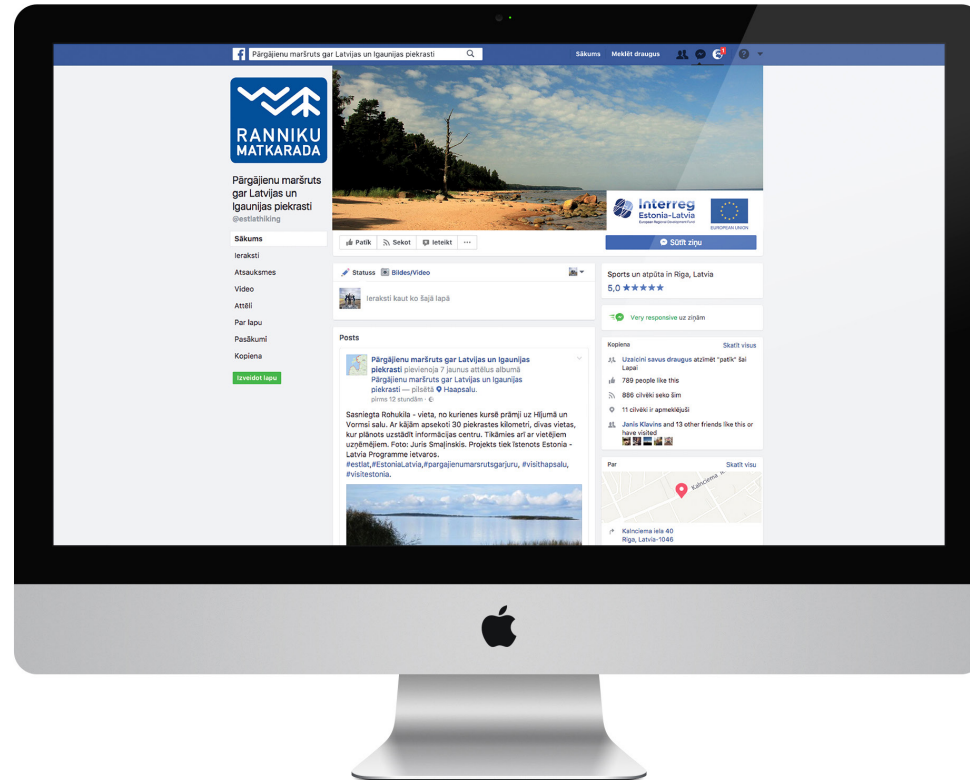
Pārgājienu maršruts gar Latvijas un Igaunijas piekrasti

Sākums Meklēt draugus

RANNIKU MATKARADA

Pārgājienu maršruts gar Latvijas un Igaunijas piekrasti
@estlathiking

Sākums
Ieraksti
Atsauksmes
Video
Attēli
Par lapu
Pasākumi
Kopiena
Izveidot lapu

Interreg
Estonia-Latvia
European Regional Development Fund
EUROPEAN UNION

Patīk Sekot Ieteikt ···

Sūtīt ziņu

Statuss Bildes/Video

Ieraksti kaut ko šajā lapā

Posts

Pārgājienu maršruts gar Latvijas un Igaunijas piekrasti pievienoja 7 jaunus attēlus albumā Pārgājienu maršruts gar Latvijas un Igaunijas piekrasti — pilsētā Haapsalu.
pirms 12 stundām ·

Sasniegta Rohukila - vieta, no kurienes kursē prāmji uz Hījumā un Vormsi salu. Ar kājām apsekoti 30 piekrastes kilometri, divas vietas, kur plānots uzstādīt informācijas centru. Tikāmies arī ar vietējiem uzņēmējiem. Foto: Juris Smaļinskis. Projekts tiek īstenots Estonia - Latvia Programme ietvaros.
#estlat,#EstoniaLatvia,#pargajienumarsrutsgarjuru, #visithapsalu, #visitestonia.

Sports un atpūta in Riga, Latvia
5,0 ★★★★★

Very responsive uz ziņām

Kopiena Skatīt visus
Uzaicini savus draugus atzīmēt "patīk" šai Lapai
789 people like this
886 cilvēki seko šim
11 cilvēki ir apmeklējuši
Janis Klavins and 13 other friends like this or have visited

Par Skatīt visu
Kalnciema iela
Kalnciema iela 40
Riga, Latvia-1046